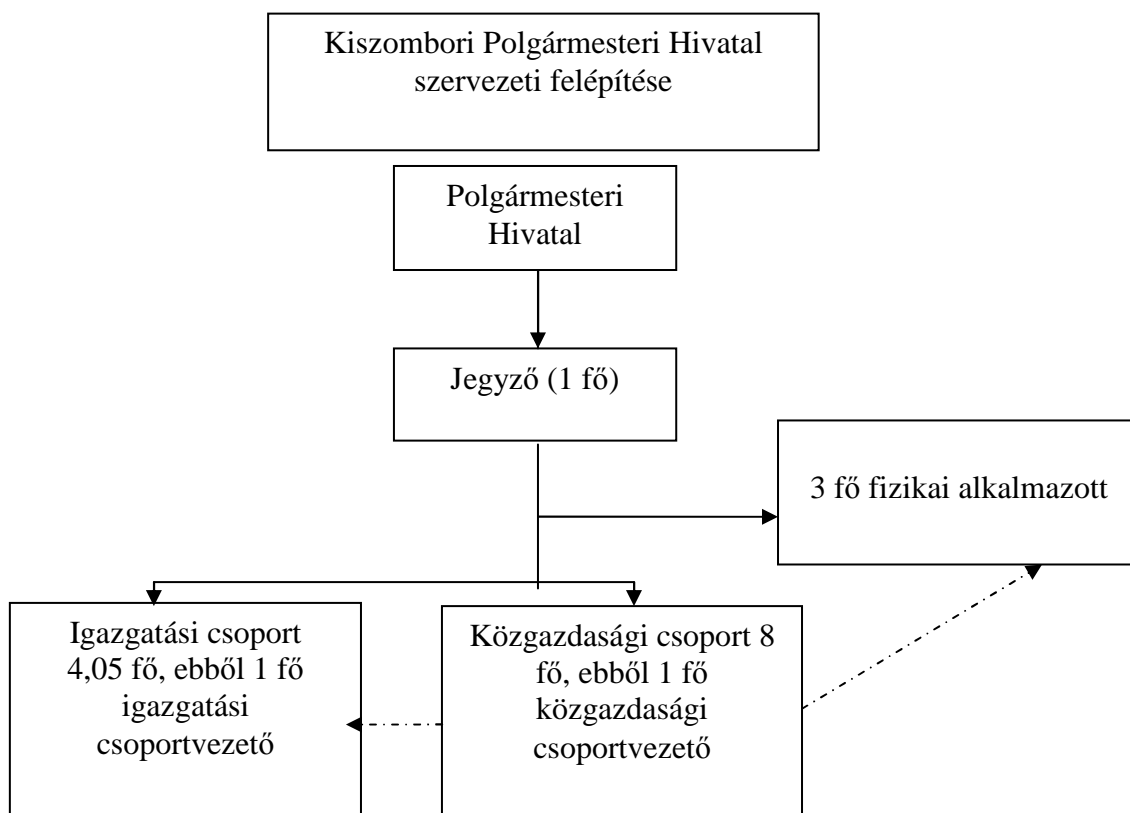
Kiszombori Polgármesteri Hivatal szervezeti felépítése

Polgármesteri Hivatal

Jegyző (1 fő)

3 fő fizikai alkalmazott

Igazgatási csoport 4,05 fő, ebből 1 fő igazgatási csoportvezető

Közgazdasági csoport 8 fő, ebből 1 fő közgazdasági csoportvezető